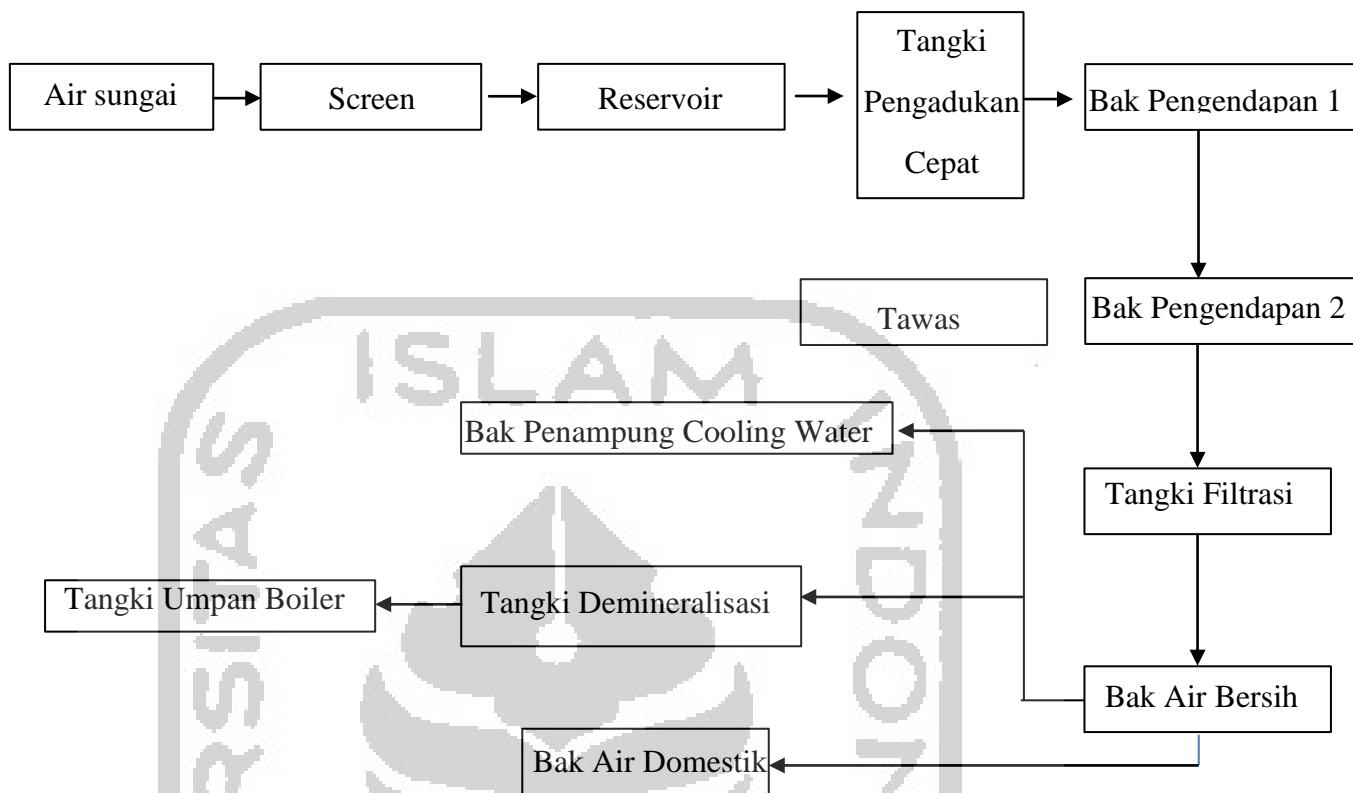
Air sungai

Screen

Reservoir

Tangki Pengadukan Cepat

Bak Pengendapan 1

Bak Pengendapan 2

Tawas

Bak Penampung Cooling Water

Tangki Filtrasi

Tangki Umpan Boiler

Tangki Demineralisasi

Bak Air Bersih

Bak Air Domestik

ISLAM